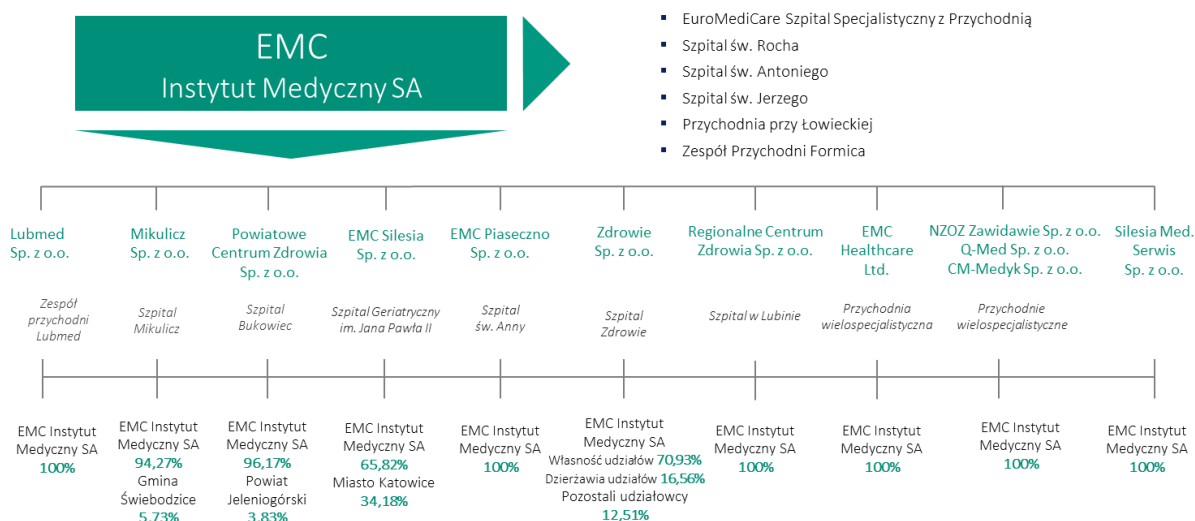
EMC
Instytut Medyczny SA

- EuroMediCare Szpital Specjalistyczny z Przychodnią
- Szpital św. Rocha
- Szpital św. Antoniego
- Szpital św. Jerzego
- Przychodnia przy Łowieckiej
- Zespół Przychodni Formica

Lubmed Sp. z o.o.

Zespół przychodni Lubmed

EMC Instytut Medyczny SA
100%

Mikulicz Sp. z o.o.

Szpital Mikulicz

EMC Instytut Medyczny SA
94,27%
Gmina Świebodzice
5,73%

Powiatowe Centrum Zdrowia Sp. z o.o.

Szpital Bukowiec

EMC Instytut Medyczny SA
96,17%
Powiat Jeleniogórski
3,83%

EMC Silesia Sp. z o.o.

Szpital Geriatryczny im. Jana Pawła II

EMC Instytut Medyczny SA
65,82%
Miasto Katowice
34,18%

EMC Piaseczno Sp. z o.o.

Szpital św. Anny

EMC Instytut Medyczny SA
100%

Zdrowie Sp. z o.o.

Szpital Zdrowie

EMC Instytut Medyczny SA
Własność udziałów 70,93%
Dzierżawia udziałów 16,56%
Pozostali udziałowcy
12,51%

Regionalne Centrum Zdrowia Sp. z o.o.

Szpital w Lubinie

EMC Instytut Medyczny SA
100%

EMC Healthcare Ltd.

Przychodnia wielospecjalistyczna

EMC Instytut Medyczny SA
100%

NZOZ Zawidawie Sp. z o.o.
Q-Med Sp. z o.o.
CM-Medyk Sp. z o.o.

Przychodnie wielospecjalistyczne

EMC Instytut Medyczny SA
100%

Silesia Med. Serwis Sp. z o.o.

EMC Instytut Medyczny SA
100%